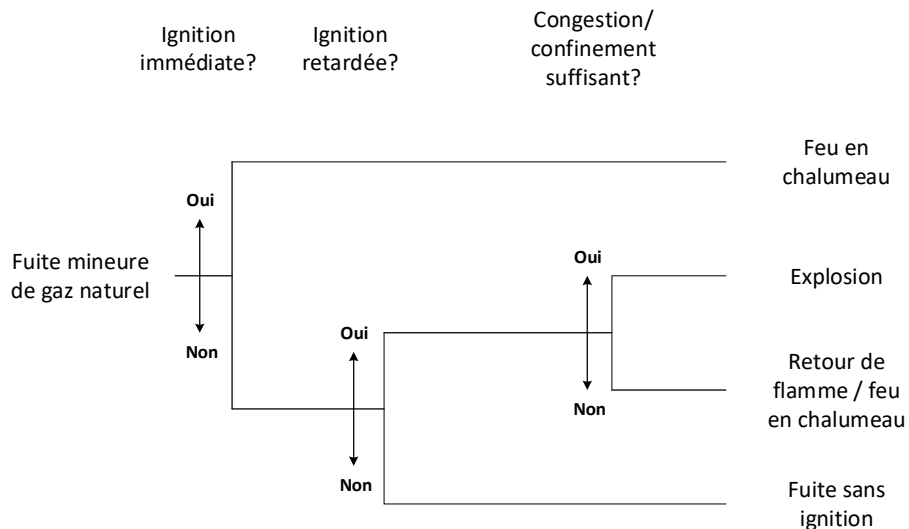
Ignition immédiate?

Ignition retardée?

Congestion/ confinement suffisant?

Fuite mineure de gaz naturel

Oui

Non

Oui

Non

Oui

Non

Feu en chalumeau

Explosion

Retour de flamme / feu en chalumeau

Fuite sans ignition